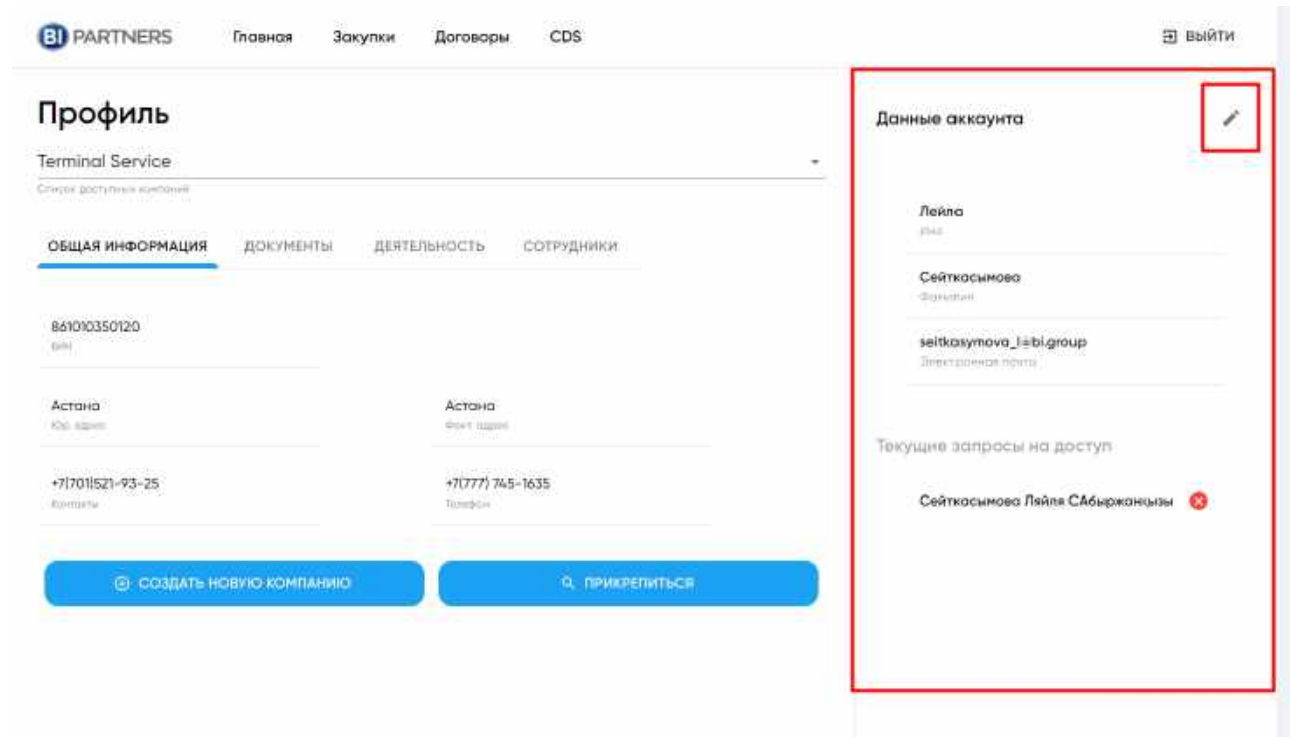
BI PARTNERS Главная Закупки Договоры CDS

ВЫЙТИ

Профиль

Terminal Service

Список доступных компаний

ОБЩАЯ ИНФОРМАЦИЯ ДОКУМЕНТЫ ДЕЯТЕЛЬНОСТЬ СОТРУДНИКИ

861010350120
БИН

Астана
Юр. адрес

Астана
Факт. адрес

+7(701)521-93-25
Контакты

+7(777) 745-1635
Телефон

СОЗДАТЬ НОВУЮ КОМПАНИЮ

ПРИКРЕПИТЬСЯ

Данные аккаунта

Лейла
Имя

Сейткасымова
Фамилия

seitkasymova_l@bi.group
Электронная почта

Текущие запросы на доступ

Сейткасымова Ляйля САбыржанкызы